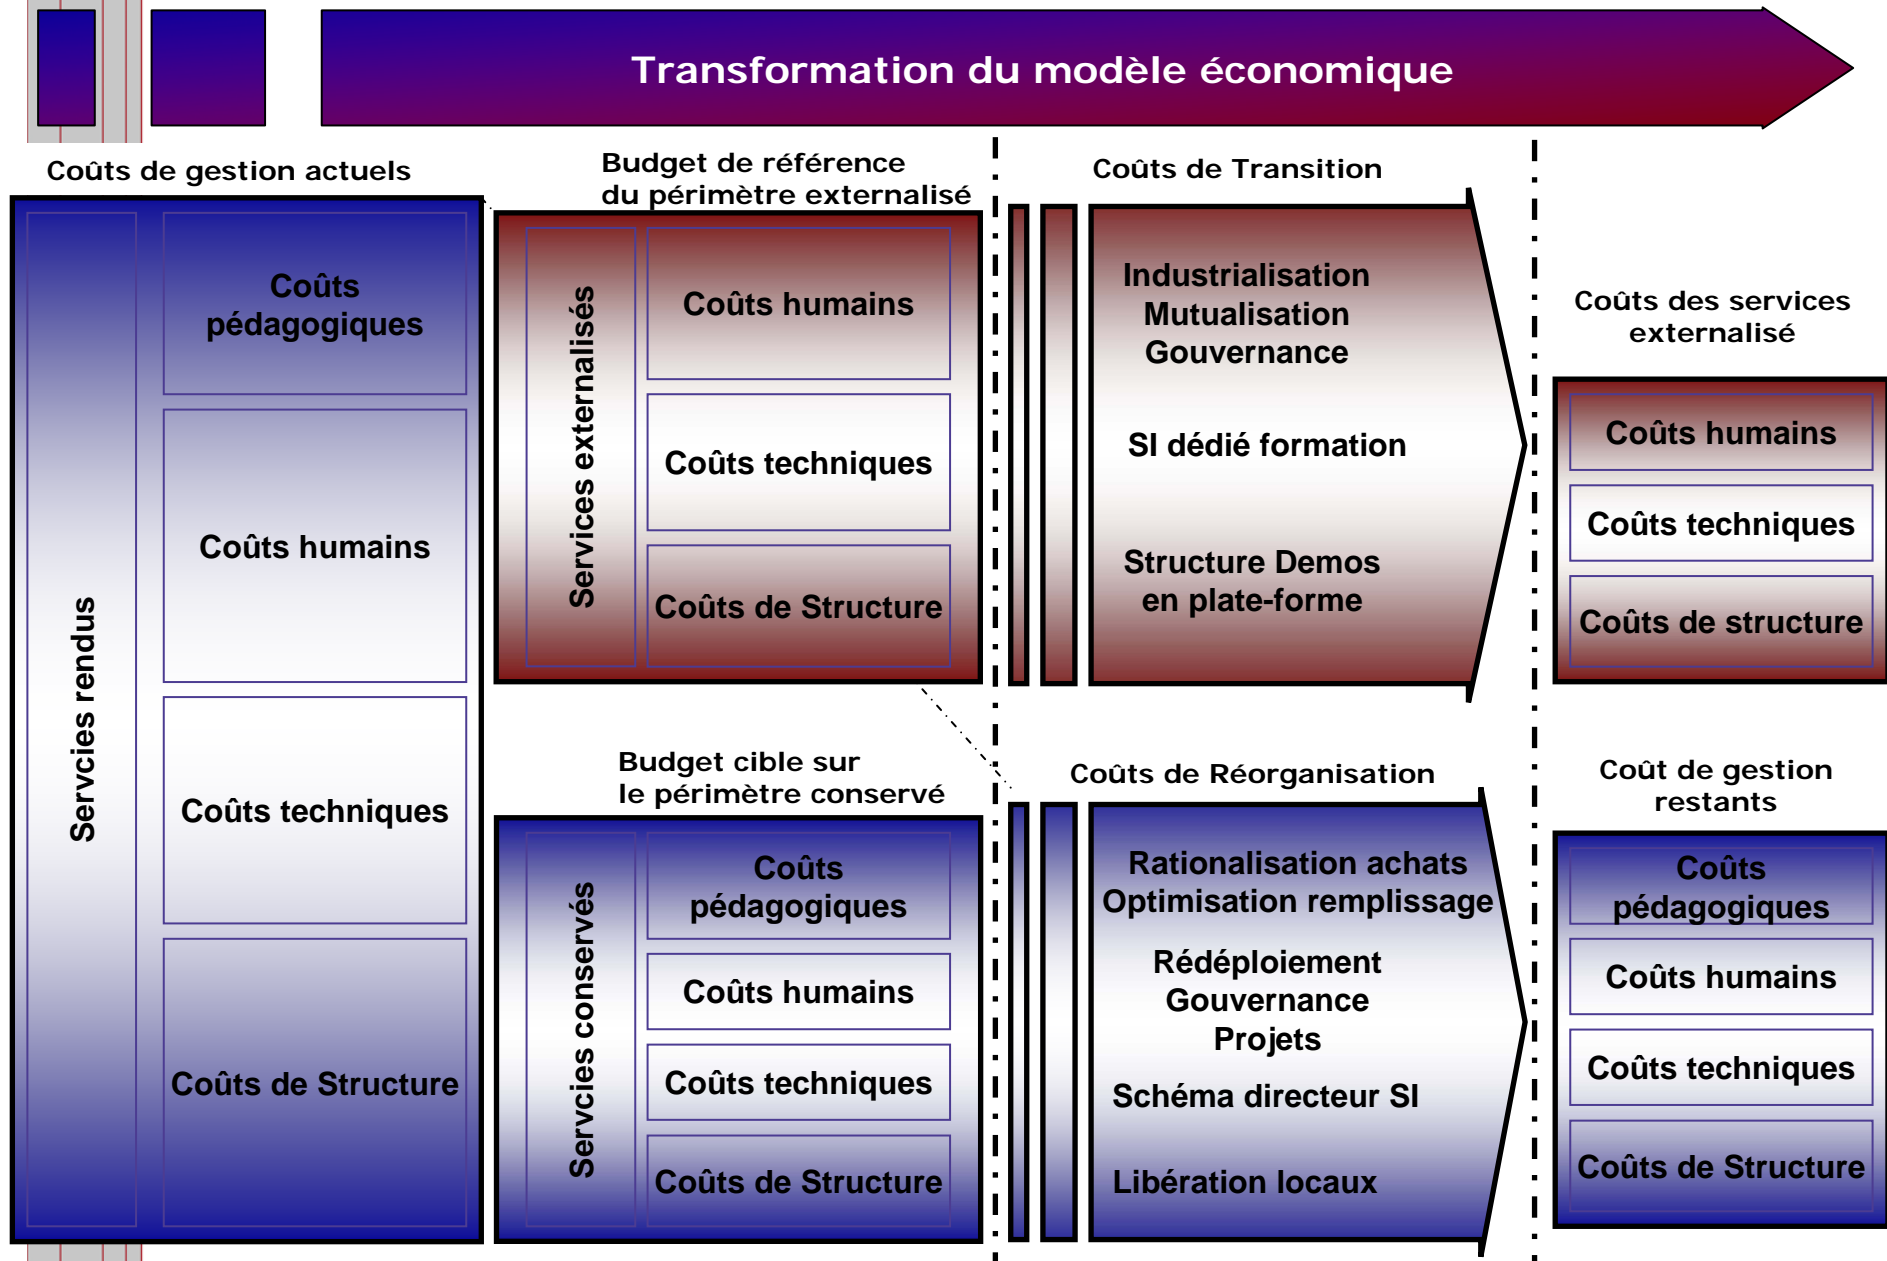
Transformation du modèle économique

Coûts de gestion actuels

Servcies rendus

Coûts pédagogiques

Coûts humains

Coûts techniques

Coûts de Structure

Budget de référence du périmètre externalisé

Services externalisés

Coûts humains

Coûts techniques

Coûts de Structure

Budget cible sur le périmètre conservé

Servcies conservés

Coûts pédagogiques

Coûts humains

Coûts techniques

Coûts de Structure

Coûts de Transition

Industrialisation
Mutualisation
Gouvernance

SI dédié formation

Structure Demos en plate-forme

Coûts de Réorganisation

Rationalisation achats
Optimisation remplissage

Rédéploiement
Gouvernance
Projets

Schéma directeur SI

Libération locaux

Coûts des services externalisé

Coûts humains

Coûts techniques

Coûts de structure

Coût de gestion restants

Coûts pédagogiques

Coûts humains

Coûts techniques

Coûts de Structure